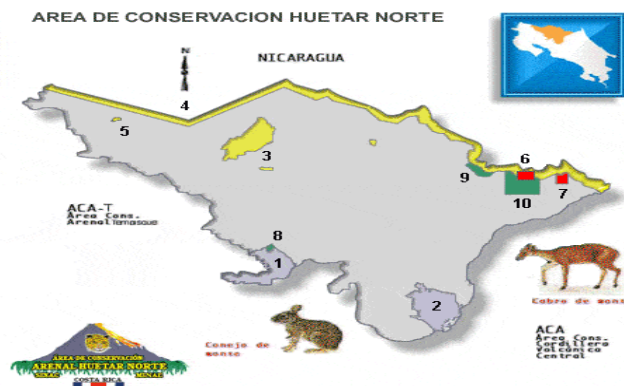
AREA DE CONSERVACION HUETAR NORTE

N

NICARAGUA

4

5

3

6

9

7

10

ACA-T
Area Cons.
Arenal Tempisque

8

1

2

Cabro de monte

Conejo de monte

ACA
Area Cons.
Cordillera
Volcanica
Central

AREA DE CONSERVACIÓN
ARENAL HUETAR NORTE
SINAC MINAE
COSTA RICA